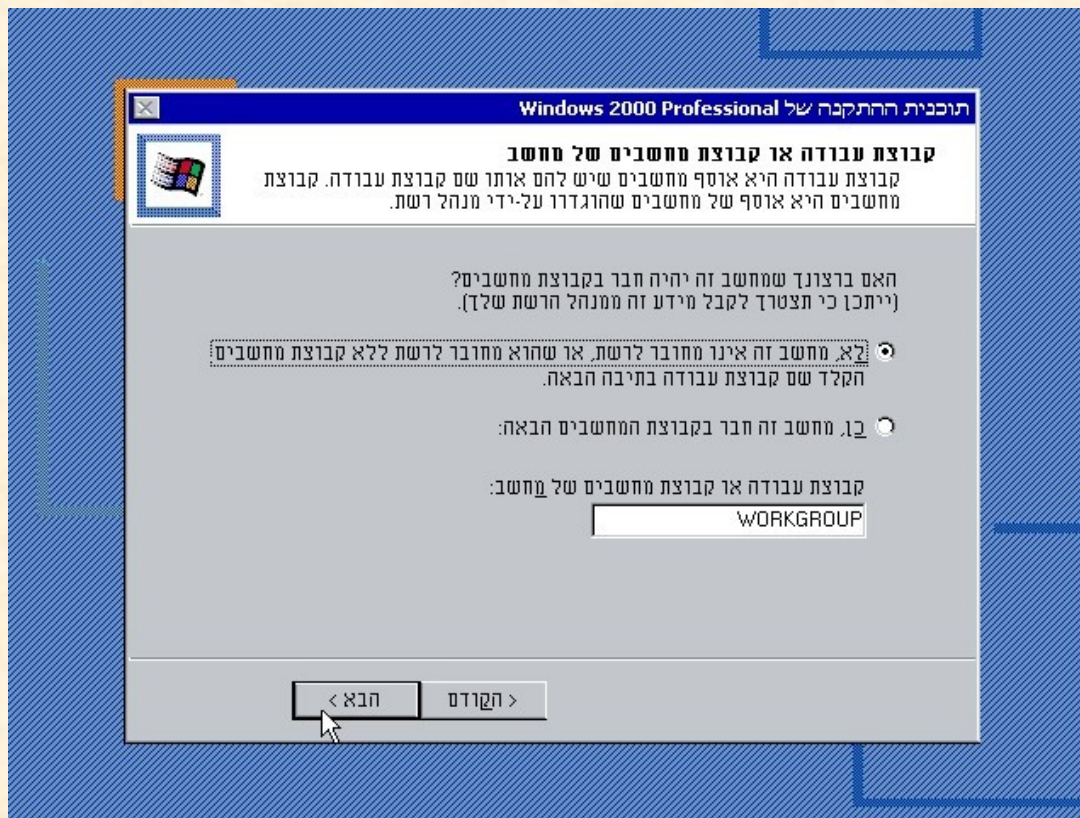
תוכנית ההתקנה של Windows 2000 Professional

קבוצת עבודה או קבוצת מחשבים של מחשב
קבוצת עבודה היא אוסף מחשבים שיש להם אותו שם קבוצת עבודה. קבוצת מחשבים היא אוסף של מחשבים שהוגדרו על-ידי מנהל רשת.

האם ברצונך שמחשב זה יהיה חבר בקבוצת מחשבים?
(ייתכן כי תצטרך לקבל מידע זה ממנהל הרשת שלך).

לא, מחשב זה אינו מחובר לרשת, או שהוא מחובר לרשת ללא קבוצת מחשבים
הקלד שם קבוצת עבודה בתיבה הבאה.

כן, מחשב זה חבר בקבוצת המחשבים הבאה:

קבוצת עבודה או קבוצת מחשבים של מחשב:
WORKGROUP

< הקודם

הבא >